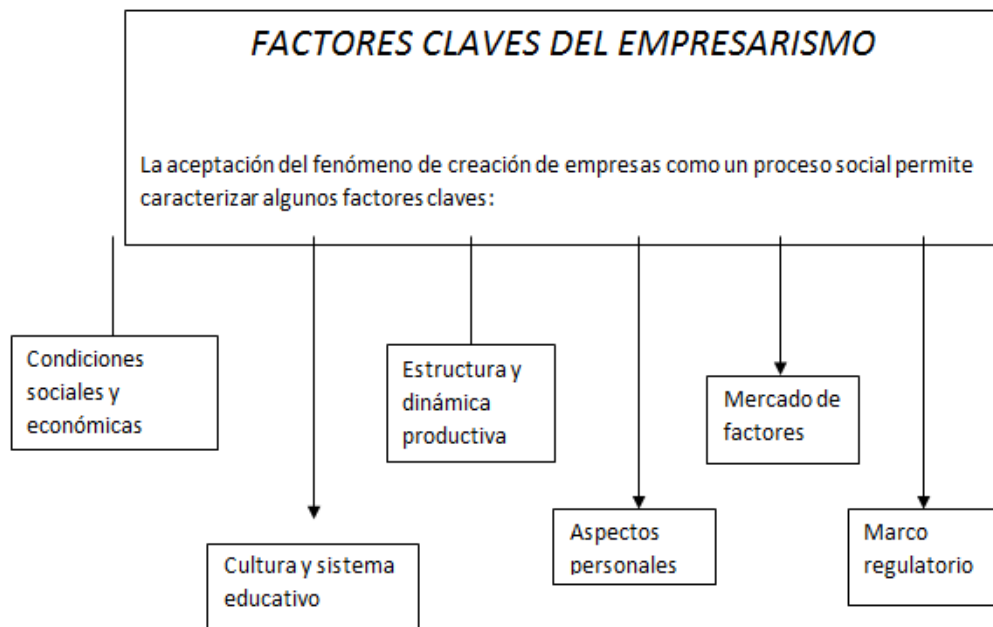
FACTORES CLAVES DEL EMPRESARISMO

La aceptación del fenómeno de creación de empresas como un proceso social permite caracterizar algunos factores claves:

Condiciones sociales y económicas

Cultura y sistema educativo

Estructura y dinámica productiva

Aspectos personales

Mercado de factores

Marco regulatorio